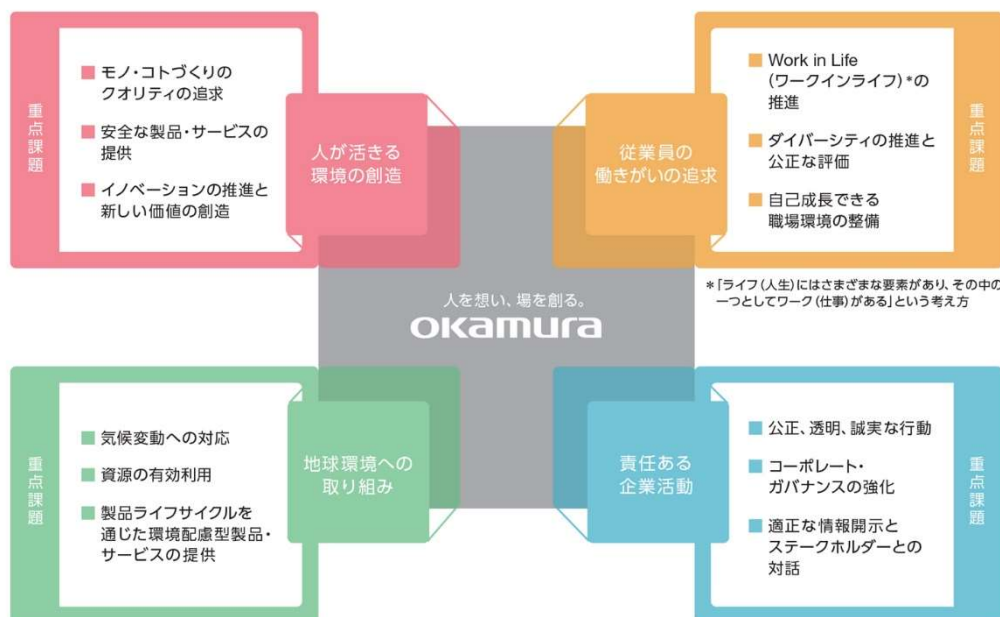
重点課題

■ モノ・コトづくりのクオリティの追求

■ 安全な製品・サービスの提供

■ イノベーションの推進と新しい価値の創造

人が活きる環境の創造

従業員の働きがいの追求

■ Work in Life（ワークインライフ）*の推進

■ ダイバーシティの推進と公正な評価

■ 自己成長できる職場環境の整備

重点課題

*「ライフ（人生）にはさまざまな要素があり、その中の一つとしてワーク（仕事）がある」という考え方

人を想い、場を創る。
okamura

重点課題

■ 気候変動への対応

■ 資源の有効利用

■ 製品ライフサイクルを通じた環境配慮型製品・サービスの提供

地球環境への取り組み

責任ある企業活動

■ 公正、透明、誠実な行動

■ コーポレート・ガバナンスの強化

■ 適正な情報開示とステークホルダーとの対話

重点課題